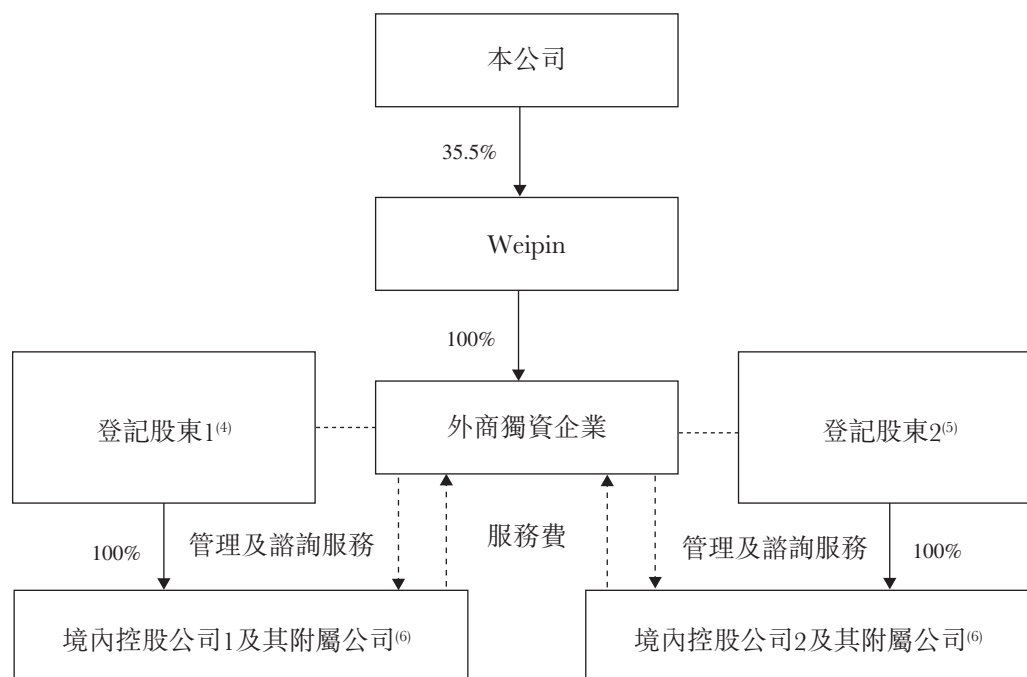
本公司

35.5%

Weipin

100%

登記股東1$^{(4)}$

外商獨資企業

登記股東2$^{(5)}$

100%

管理及諮詢服務

服務費

管理及諮詢服務

100%

境內控股公司1及其附屬公司$^{(6)}$

境內控股公司2及其附屬公司$^{(6)}$